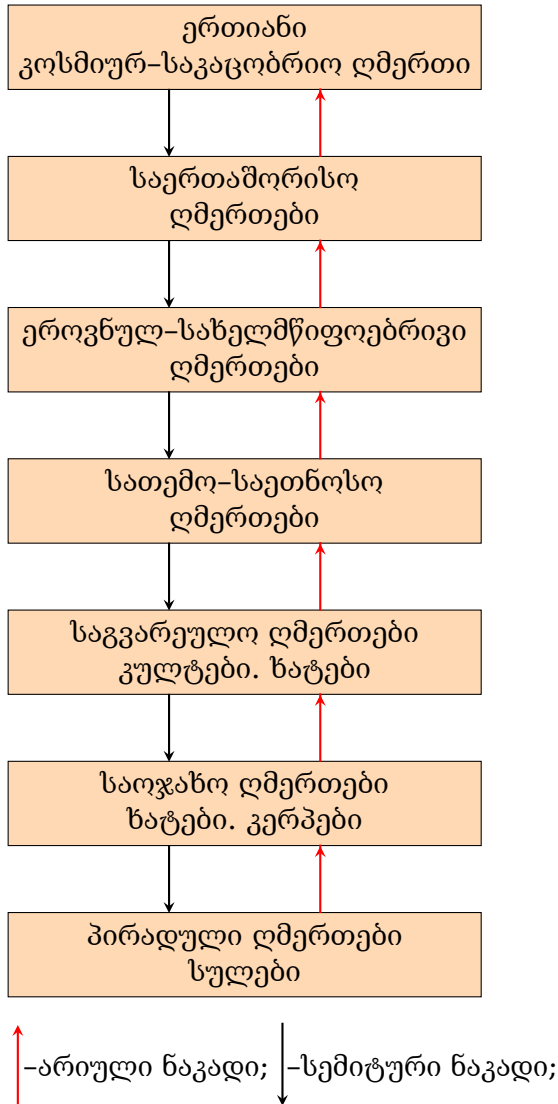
ერთიანი
კოსმიურ–საკაცობრიო ღმერთი

საერთაშორისო
ღმერთები

ეროვნულ–სახელმწიფოებრივი
ღმერთები

სათემო–საეთნოსო
ღმერთები

საგვარეულო ღმერთები
კულტები. ხატები

საოჯახო ღმერთები
ხატები. კერპები

პირადული ღმერთები
სულები

–არიული ნაკადი; –სემიტური ნაკადი;